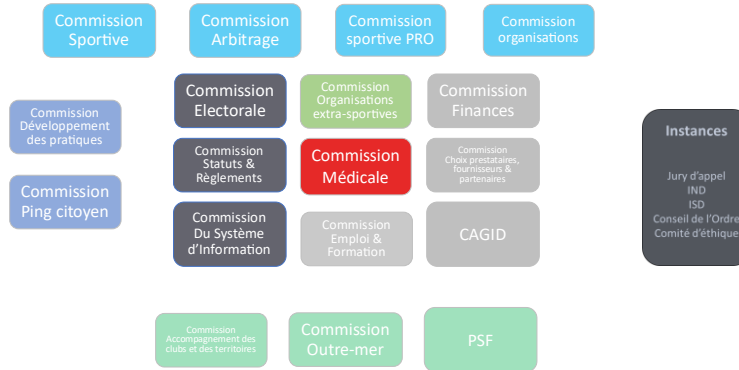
Commission Sportive

Commission Arbitrage

Commission sportive PRO

Commission organisations

Commission Développement des pratiques

Commission Ping citoyen

Commission Electorale

Commission Organisations extra-sportives

Commission Finances

Commission Statuts & Règlements

Commission Médicale

Commission Choix prestataires, fournisseurs & partenaires

Commission Du Système d'Information

Commission Emploi & Formation

CAGID

Instances

Jury d'appel
IND
ISD
Conseil de l'Ordre
Comité d'éthique

Commission Accompagnement des clubs et des territoires

Commission Outre-mer

PSF